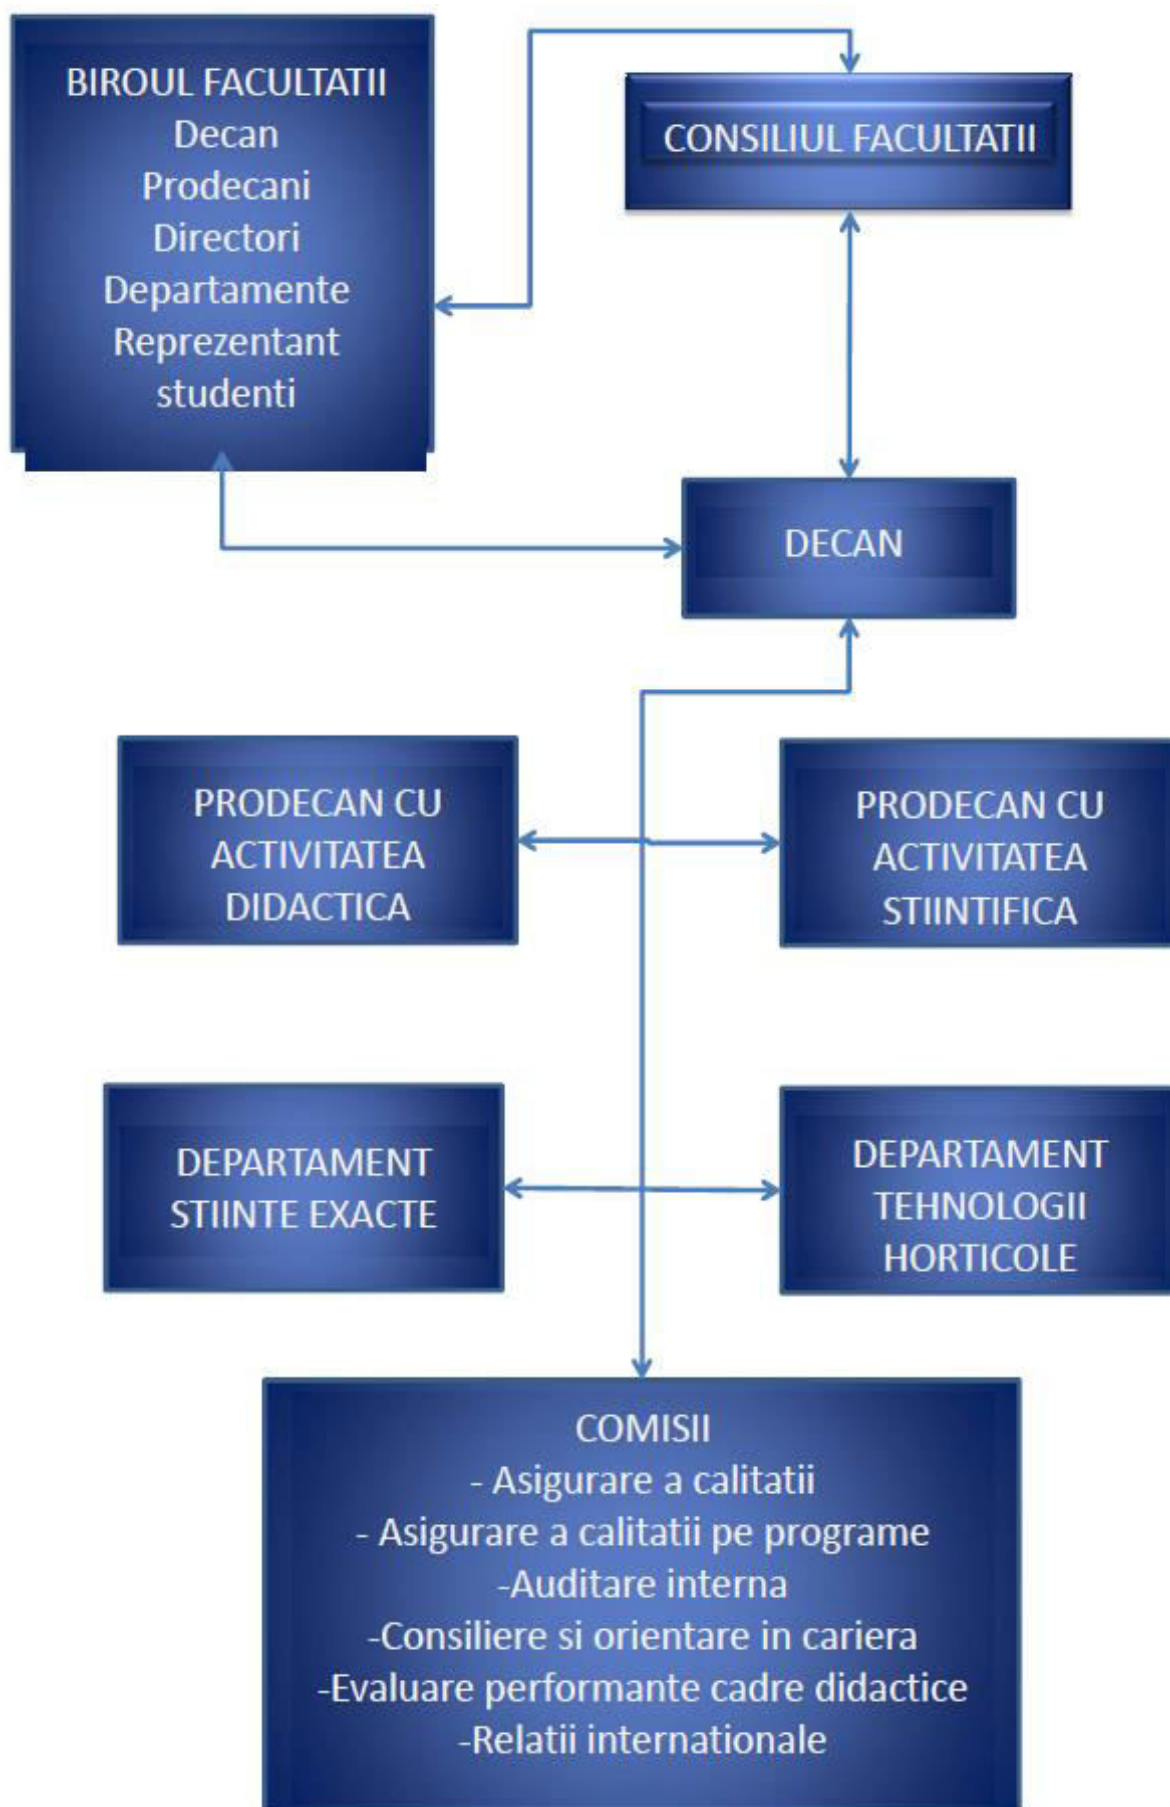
BIROUL FACULTATII
Decan
Prodecani
Directori
Departamente
Reprezentant
studenti

CONSILIUL FACULTATII

DECAN

PRODECAN CU ACTIVITATEA DIDACTICA

PRODECAN CU ACTIVITATEA STIINTIFICA

DEPARTAMENT STIINTE EXACTE

DEPARTAMENT TEHNOLOGII HORTICOLE

COMISII
- Asigurare a calitatii
- Asigurare a calitatii pe programe
-Auditare interna
-Consiliere si orientare in cariera
-Evaluare performante cadre didactice
-Relatii internationale